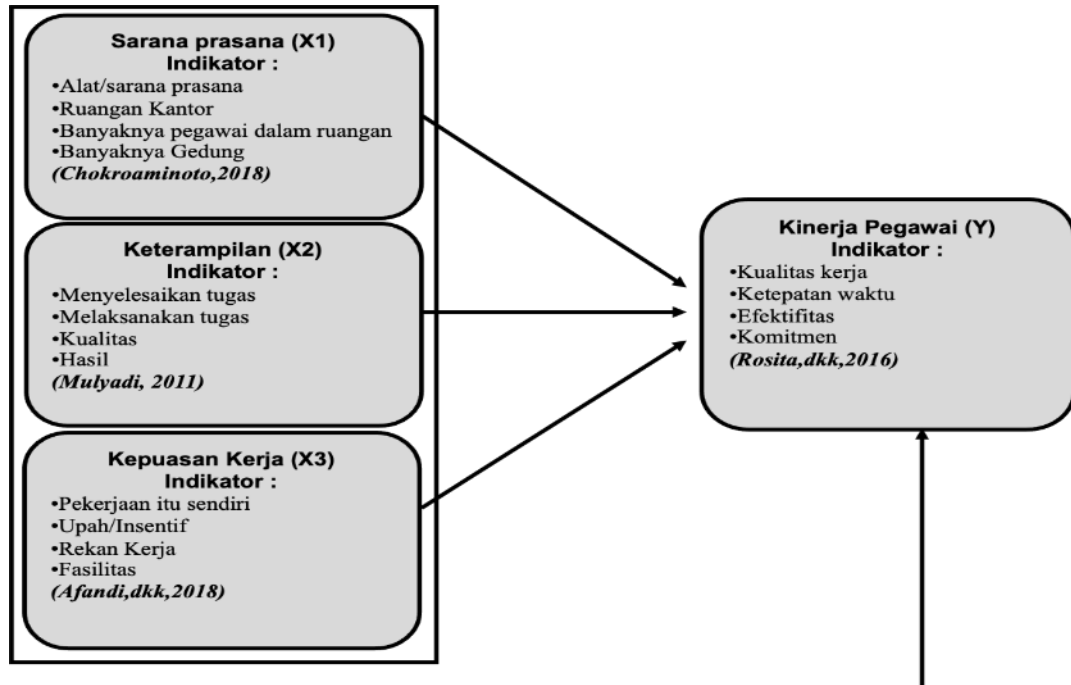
Sarana prasana (X1)
Indikator :
•Alat/sarana prasana
•Ruangan Kantor
•Banyaknya pegawai dalam ruangan
•Banyaknya Gedung
*(Chokroaminoto,2018)*

Keterampilan (X2)
Indikator :
•Menyelesaikan tugas
•Melaksanakan tugas
•Kualitas
•Hasil
*(Mulyadi, 2011)*

Kepuasan Kerja (X3)
Indikator :
•Pekerjaan itu sendiri
•Upah/Insentif
•Rekan Kerja
•Fasilitas
*(Afandi,dkk,2018)*

Kinerja Pegawai (Y)
Indikator :
•Kualitas kerja
•Ketepatan waktu
•Efektifitas
•Komitmen
*(Rosita,dkk,2016)*